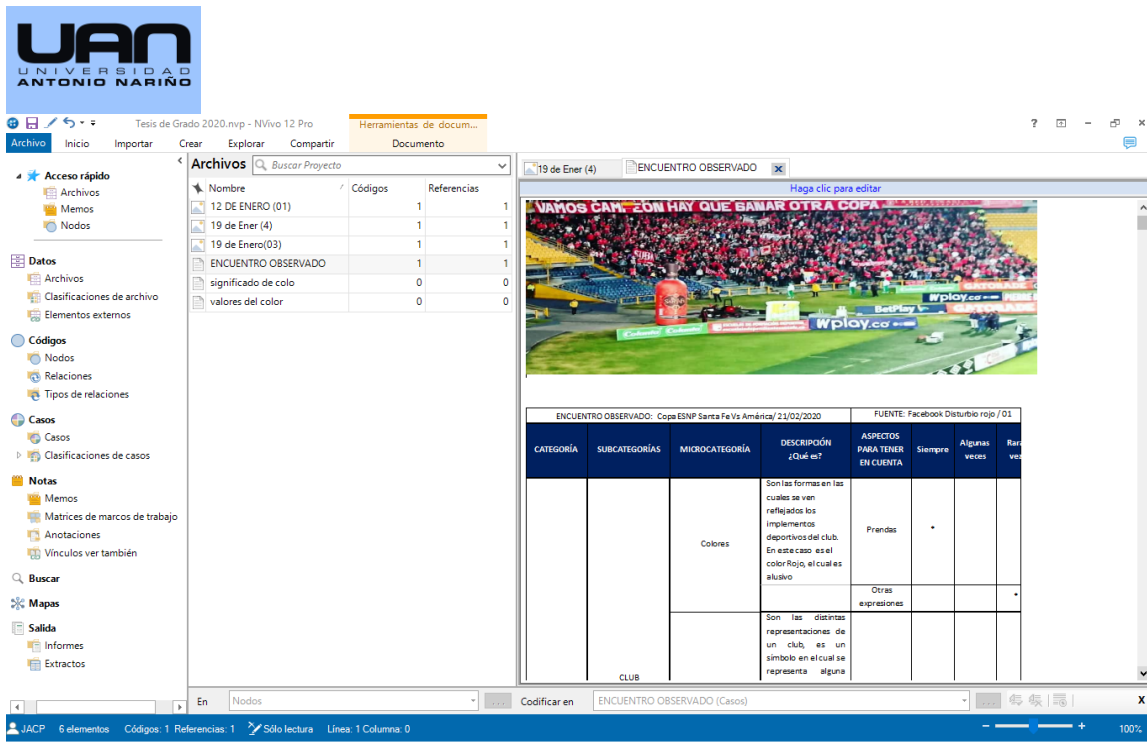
UAN
UNIVERSIDAD
ANTONIO NARIÑO

Tesis de Grado 2020.nvp - NVivo 12 Pro
Herramientas de docum...
Documento
? – ×
Archivo Inicio Importar Crear Explorar Compartir

Acceso rápido
Archivos
Memos
Nodos

Datos
Archivos
Clasificaciones de archivo
Elementos externos

Códigos
Nodos
Relaciones
Tipos de relaciones

Casos
Casos
Clasificaciones de casos

Notas
Memos
Matrices de marcos de trabajo
Anotaciones
Vínculos ver también

Buscar
Mapas
Salida
Informes
Extractos

Archivos
Buscar Proyecto

| Nombre | Códigos | Referencias |
|---|---|---|
| 12 DE ENERO (01) | 1 | 1 |
| 19 de Ener (4) | 1 | 1 |
| 19 de Enero(03) | 1 | 1 |
| ENCUENTRO OBSERVADO | 1 | 1 |
| significado de colo | 0 | 0 |
| valores del color | 0 | 0 |

19 de Ener (4)
ENCUENTRO OBSERVADO
Haga clic para editar

VAMOS CAM..ÓN HAY QUE GANAR OTRA COPA
wplay.co
BetPlay
GATORADE

ENCUENTRO OBSERVADO: Copa ESNP Santa Fe Vs América/ 21/02/2020
FUENTE: Facebook Disturbio rojo / 01

| CATEGORÍA | SUBCATEGORÍAS | MICROCATEGORÍA | DESCRIPCIÓN ¿Qué es? | ASPECTOS PARA TENER EN CUENTA | Siempre | Algunas veces | Rara ve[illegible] |
|---|---|---|---|---|---|---|---|
| | | Colores | Son las formas en las cuales se ven reflejados los implementos deportivos del club. En este caso es el color Rojo, el cual es alusivo | Prendas | • | | |
| | | | | Otras expresiones | | | • |
| | CLUB | | Son las distintas representaciones de un club, es un símbolo en el cual se representa alguna | | | | |

En Nodos
Codificar en ENCUENTRO OBSERVADO (Casos)

JACP 6 elementos Códigos: 1 Referencias: 1 Sólo lectura Línea: 1 Columna: 0
100%